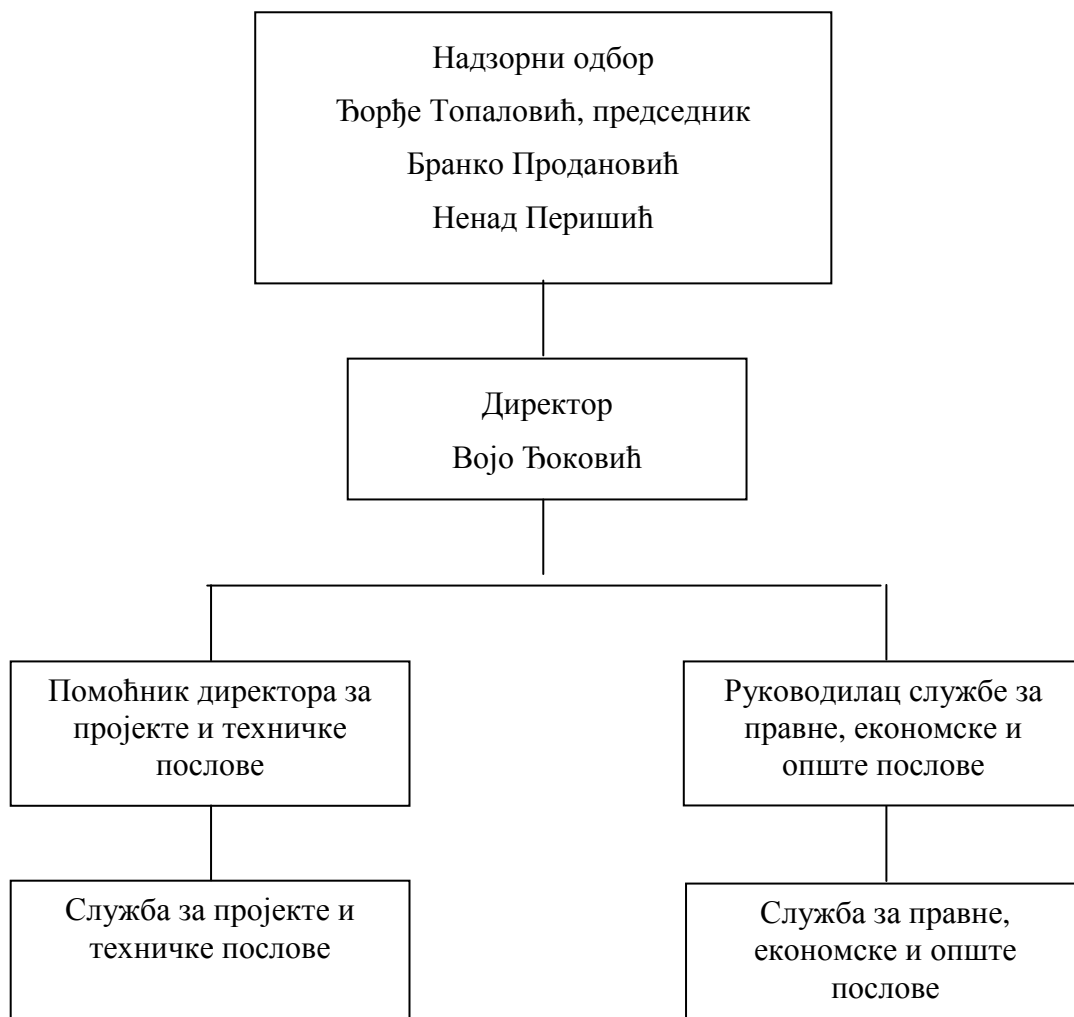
Надзорни одбор
Ђорђе Топаловић, председник
Бранко Продановић
Ненад Перишић

Директор
Војо Ђоковић

Помоћник директора за пројекте и техничке послове

Руководилац службе за правне, економске и опште послове

Служба за пројекте и техничке послове

Служба за правне, економске и опште послове